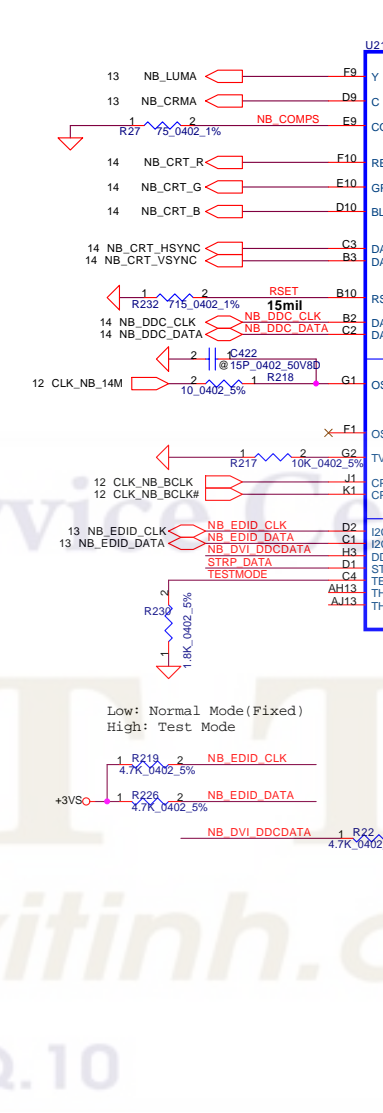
U21

13 NB_LUMA
F9 Y
13 NB_CRMA
D9 C
1 2
R27 75_0402_1%
NB_COMPS
E9 CO
14 NB_CRT_R
F10 RE
14 NB_CRT_G
E10 GR
14 NB_CRT_B
D10 BL
14 NB_CRT_HSYNC
C3 DA
14 NB_CRT_VSYNC
B3 DA
RSET
1 2
R232 715_0402_1%
15mil
B10 RS
14 NB_DDC_CLK
NB_DDC_CLK
B2 DA
14 NB_DDC_DATA
NB_DDC_DATA
C2 DA
1 2
C422
@15P_0402_50V8D
12 CLK_NB_14M
2 1
R218
10_0402_5%
G1 OS
F1 OS
1 2
R217
10K_0402_5%
G2 TV
12 CLK_NB_BCLK
J1 CF
12 CLK_NB_BCLK#
K1 CF
13 NB_EDID_CLK
NB_EDID_CLK
D2 I2
13 NB_EDID_DATA
NB_EDID_DATA
C1 I2
NB_DVI_DDCDATA
H3 DD
STRP_DATA
D1 ST
TESTMODE
C4 TE
AH13 TH
AJ13 TH
R230
2
1
1.8K_0402_5%

Low: Normal Mode(Fixed)
High: Test Mode

1 R219 2
4.7K_0402_5%
NB_EDID_CLK
+3VS
1 R226 2
4.7K_0402_5%
NB_EDID_DATA
NB_DVI_DDCDATA
1 R22
4.7K_0402